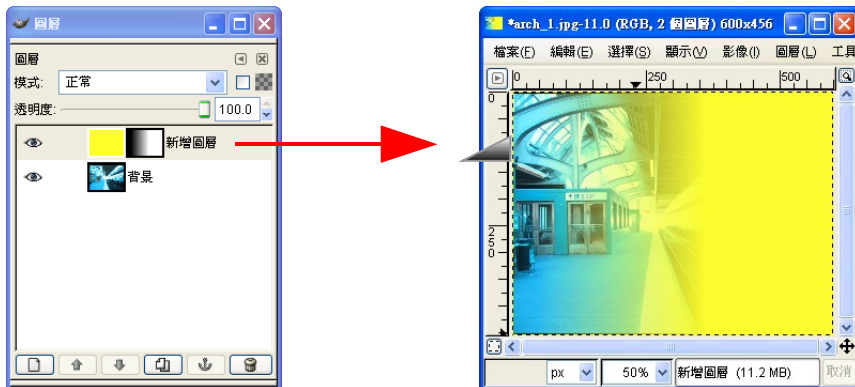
圖層

圖層

模式: 正常

透明度: 100.0

新增圖層

背景

*arch_1.jpg-11.0 (RGB, 2 個圖層) 600x456

檔案(F) 編輯(E) 選擇(S) 顯示(V) 影像(I) 圖層(L) 工具

0 250 500

0

250

px 50% 新增圖層 (11.2 MB) 取消